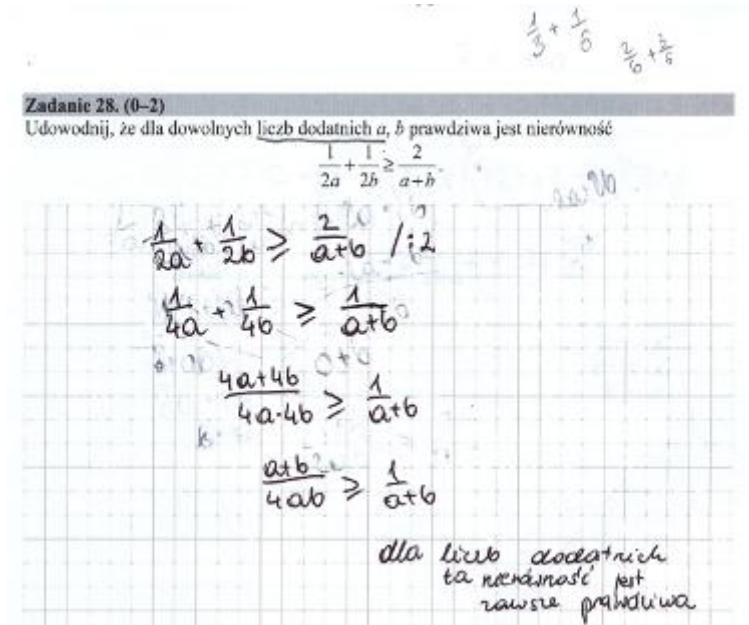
$\frac{1}{3}+\frac{1}{6}$ $\frac{2}{6}+\frac{3}{6}$

Zadanie 28. (0–2)
Udowodnij, że dla dowolnych liczb dodatnich $a$, $b$ prawdziwa jest nierówność
$$\frac{1}{2a}+\frac{1}{2b}\geq\frac{2}{a+b}.$$

$\frac{1}{2a}+\frac{1}{2b}\geq\frac{2}{a+b}$ /:2

$\frac{1}{4a}+\frac{1}{4b}\geq\frac{1}{a+b}$

$\frac{4a+4b}{4a\cdot4b}\geq\frac{1}{a+b}$

$\frac{a+b}{4ab}\geq\frac{1}{a+b}$

dla liczb dodatnich ta nierówność jest zawsze prawdziwa